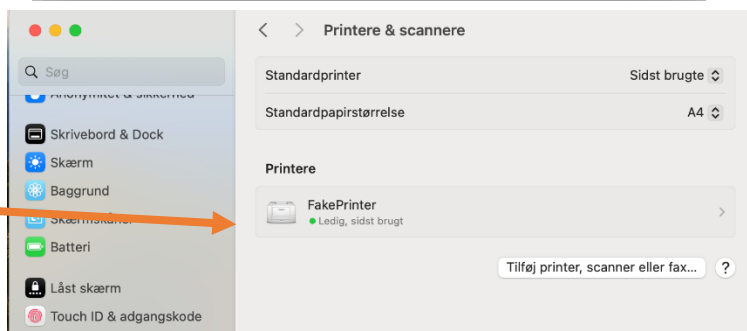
Søg

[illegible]

Skrivebord & Dock

Skærm

Baggrund

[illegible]

Batteri

Låst skærm

Touch ID & adgangskode

Printere & scannere

Standardprinter
Sidst brugte

Standardpapirstørrelse
A4

Printere

FakePrinter
Ledig, sidst brugt

Tilføj printer, scanner eller fax...

?